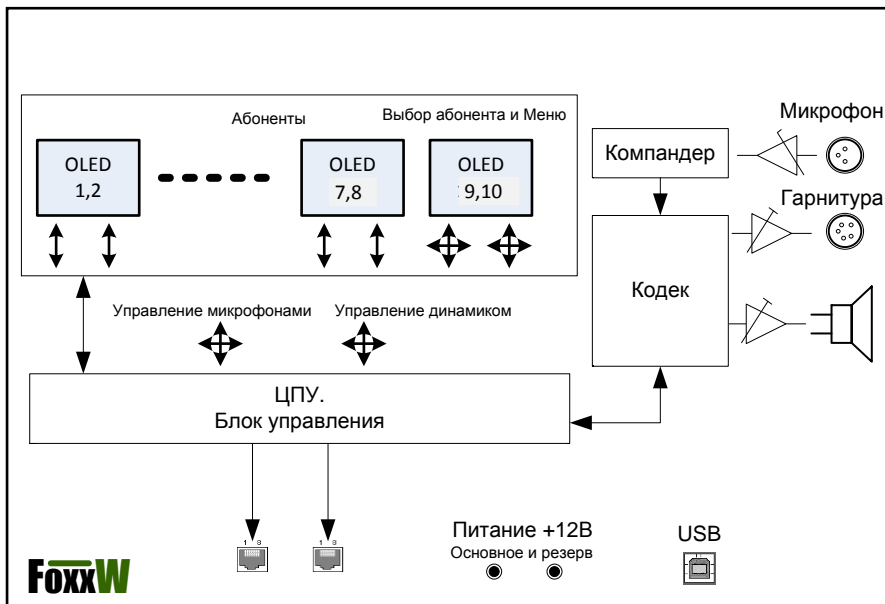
Абоненты

Выбор абонента и Меню

OLED 1,2

OLED 7,8

OLED 9,10

Микрофон

Компандер

Гарнитура

Кодек

Управление микрофонами

Управление динамиком

ЦПУ.
Блок управления

1 8

1 8

Питание +12В
Основное и резерв

USB

FoxxW